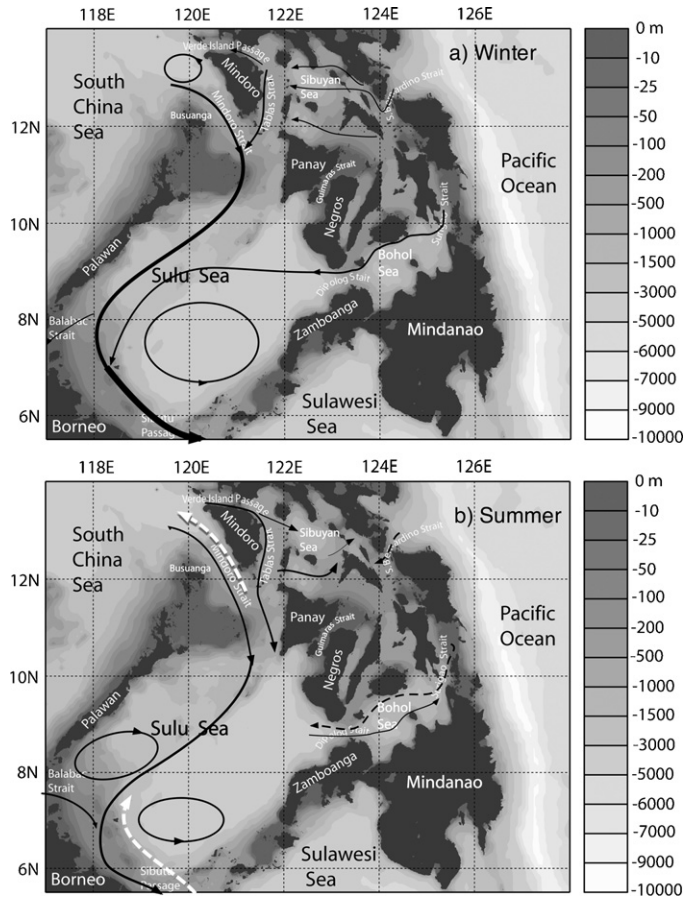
118E 120E 122E 124E 126E

a) Winter

South China Sea

Verde Island Passage

Mindoro

Sibuyan Sea

San Bernardino Strait

Busuanga

Mindoro Strait

Tablas Strait

12N

Panay

Guimaras Strait

Negros

Pacific Ocean

Surigao Strait

10N

Palawan

Sulu Sea

Bohol Sea

Dipolog Strait

8N

Balabac Strait

Zamboanga

Mindanao

Sulawesi Sea

6N

Borneo

Sibutu Passage

| 0 m |
|---|
| -10 |
| -25 |
| -50 |
| -100 |
| -200 |
| -500 |
| -1000 |
| -1500 |
| -3000 |
| -5000 |
| -6000 |
| -7000 |
| -9000 |
| -10000 |

118E 120E 122E 124E 126E

b) Summer

South China Sea

Verde Island Passage

Mindoro

Sibuyan Sea

San Bernardino Strait

Busuanga

Mindoro Strait

Tablas Strait

12N

Panay

Guimaras Strait

Negros

Pacific Ocean

Surigao Strait

10N

Palawan

Sulu Sea

Bohol Sea

Dipolog Strait

8N

Balabac Strait

Zamboanga

Mindanao

Sulawesi Sea

6N

Borneo

Sibutu Passage

| 0 m |
|---|
| -10 |
| -25 |
| -50 |
| -100 |
| -200 |
| -500 |
| -1000 |
| -1500 |
| -3000 |
| -5000 |
| -6000 |
| -7000 |
| -9000 |
| -10000 |